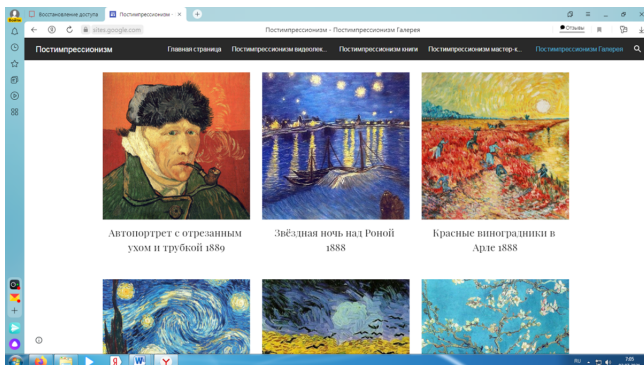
Восстановление доступа
Постимпрессионизм ×
sites.google.com
Постимпрессионизм - Постимпрессионизм Галерея
Отзывы
Постимпрессионизм
Главная страница
Постимпрессионизм видеолек...
Постимпрессионизм книги
Постимпрессионизм мастер-к...
Постимпрессионизм Галерея

Автопортрет с отрезанным ухом и трубкой 1889

Звёздная ночь над Роной 1888

Красные виноградники в Арле 1888

RU
7:05